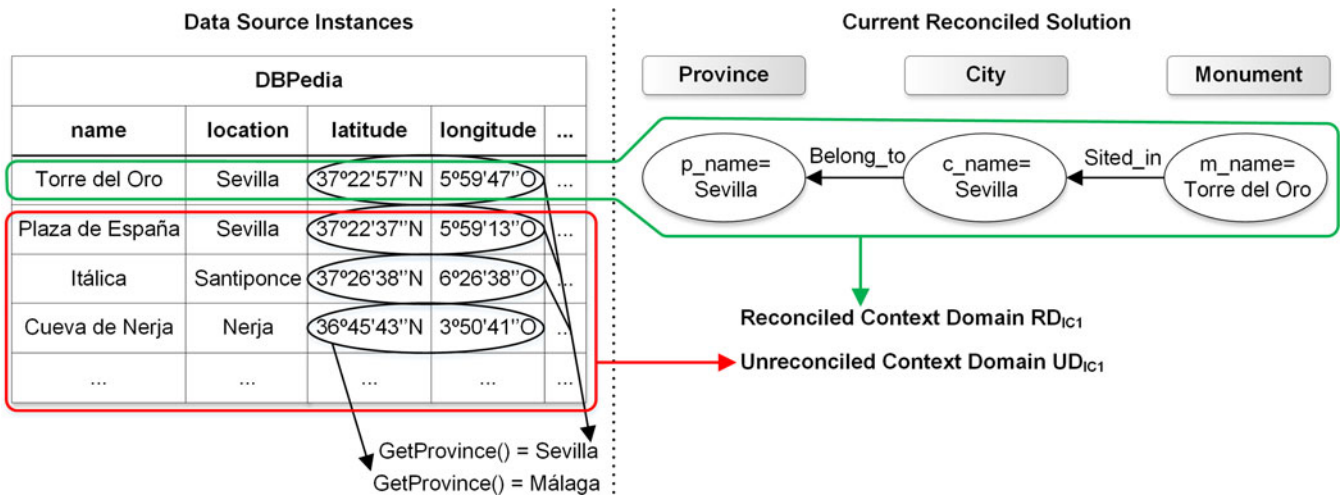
Data Source Instances

Current Reconciled Solution

| DBPedia | | | | |
|---|---|---|---|---|
| name | location | latitude | longitude | ... |
| Torre del Oro | Sevilla | 37º22'57''N | 5º59'47''O | ... |
| Plaza de España | Sevilla | 37º22'37''N | 5º59'13''O | ... |
| Itálica | Santiponce | 37º26'38''N | 6º26'38''O | ... |
| Cueva de Nerja | Nerja | 36º45'43''N | 3º50'41''O | ... |
| ... | ... | ... | ... | ... |

Province

City

Monument

p_name= Sevilla

Belong_to

c_name= Sevilla

Sited_in

m_name= Torre del Oro

Reconciled Context Domain $RD_{IC1}$

Unreconciled Context Domain $UD_{IC1}$

GetProvince() = Sevilla

GetProvince() = Málaga